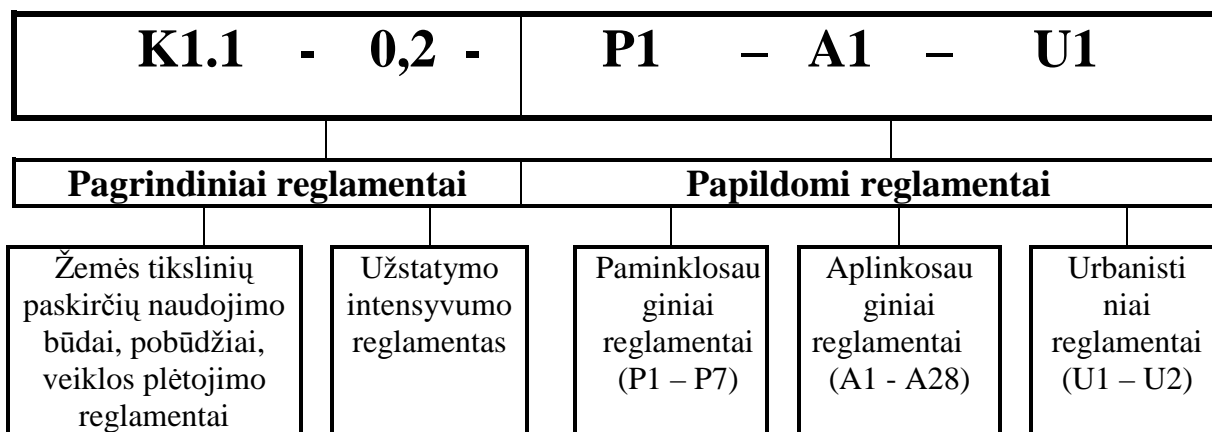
K1.1 - 0,2 - P1 – A1 – U1

Pagrindiniai reglamentai

Papildomi reglamentai

Žemės tikslinių paskirčių naudojimo būdai, pobūdžiai, veiklos plėtojimo reglamentai

Užstatymo intensyvumo reglamentas

Paminklosau giniai reglamentai (P1 – P7)

Aplinkosau giniai reglamentai (A1 - A28)

Urbanisti niai reglamentai (U1 – U2)